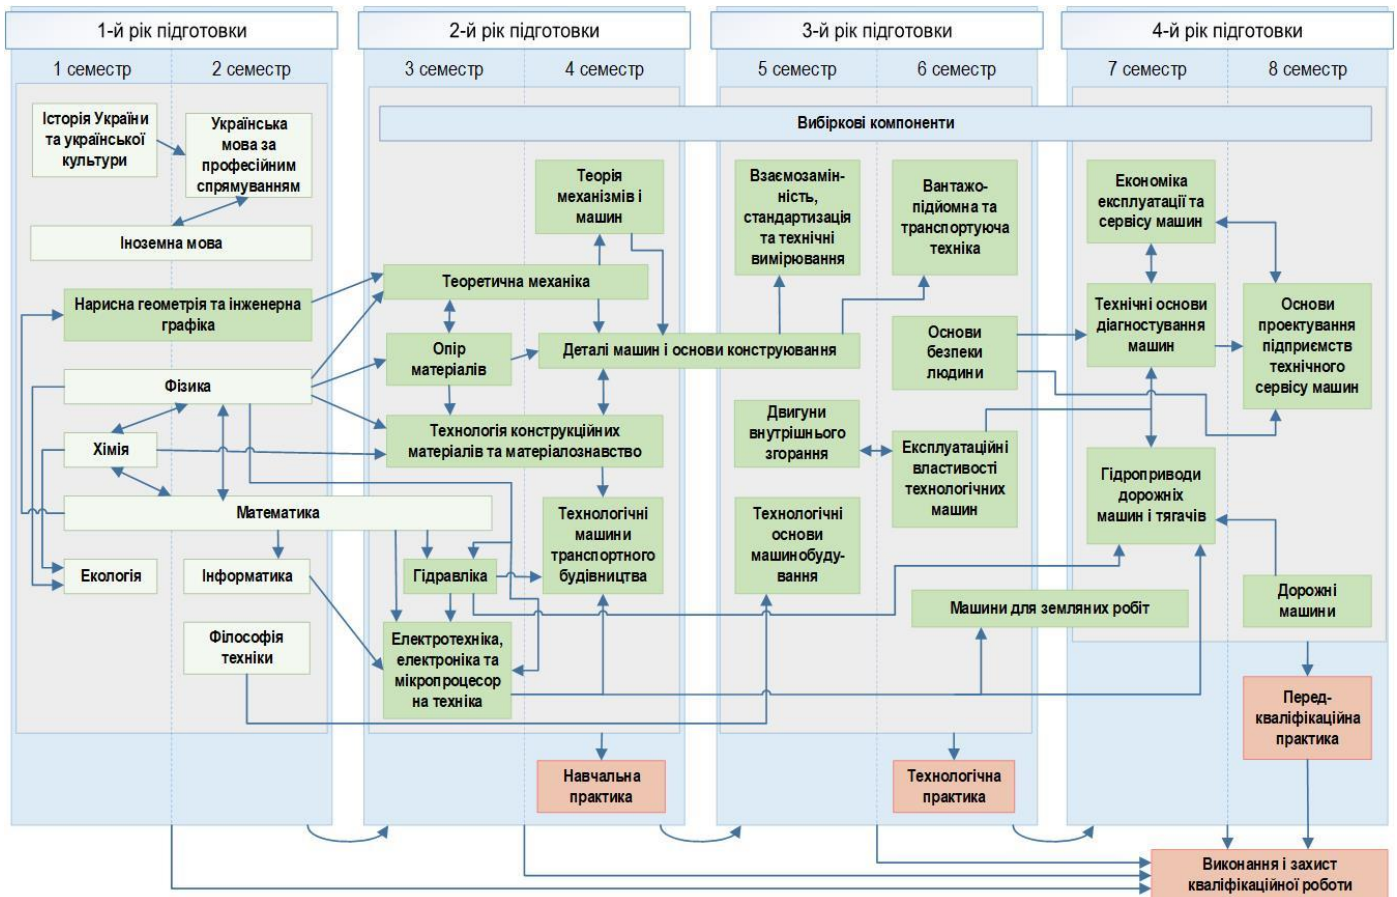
1-й рік підготовки

1 семестр

2 семестр

Історія України та української культури

Українська мова за професійним спрямуванням

Іноземна мова

Нарисна геометрія та інженерна графіка

Фізика

Хімія

Математика

Екологія

Інформатика

Філософія техніки

2-й рік підготовки

3 семестр

4 семестр

Теорія механізмів і машин

Теоретична механіка

Опір матеріалів

Деталі машин і основи конструювання

Технологія конструкційних матеріалів та матеріалознавство

Технологічні машини транспортного будівництва

Гідравліка

Електротехніка, електроніка та мікропроцесор на техніка

Навчальна практика

3-й рік підготовки

5 семестр

6 семестр

Вибіркові компоненти

Взаємозамінність, стандартизація та технічні вимірювання

Вантажопідйомна та транспортуюча техніка

Основи безпеки людини

Двигуни внутрішнього згорання

Експлуатаційні властивості технологічних машин

Технологічні основи машинобудування

Машини для земляних робіт

Технологічна практика

4-й рік підготовки

7 семестр

8 семестр

Економіка експлуатації та сервісу машин

Технічні основи діагностування машин

Основи проектування підприємств технічного сервісу машин

Гідроприводи дорожніх машин і тягачів

Дорожні машини

Передкваліфікаційна практика

Виконання і захист кваліфікаційної роботи